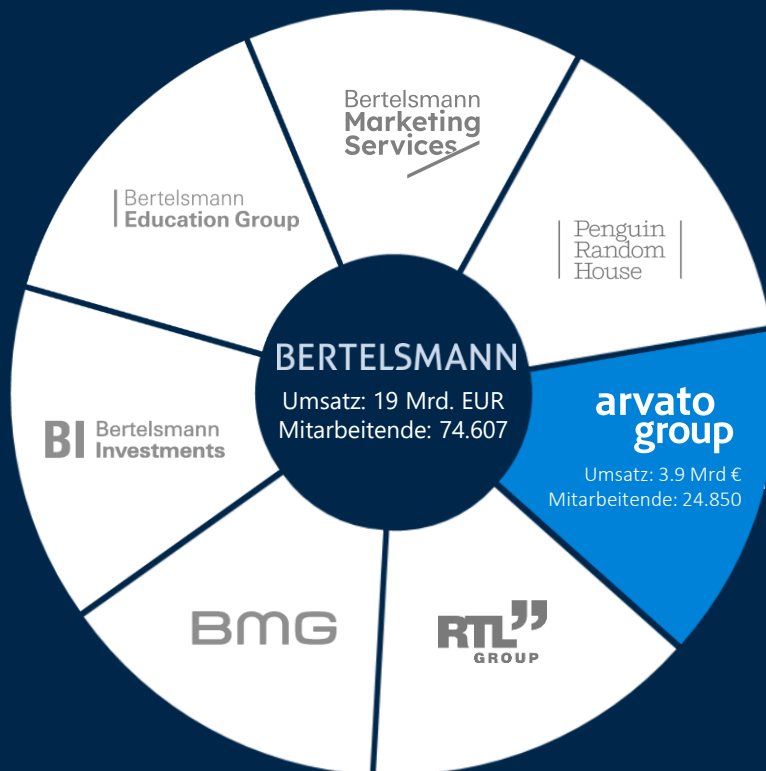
Bertelsmann Marketing Services

Penguin Random House

arvato group

Umsatz: 3.9 Mrd €
Mitarbeitende: 24.850

RTL GROUP

BMG

BI Bertelsmann Investments

Bertelsmann Education Group

BERTELSMANN
Umsatz: 19 Mrd. EUR
Mitarbeitende: 74.607